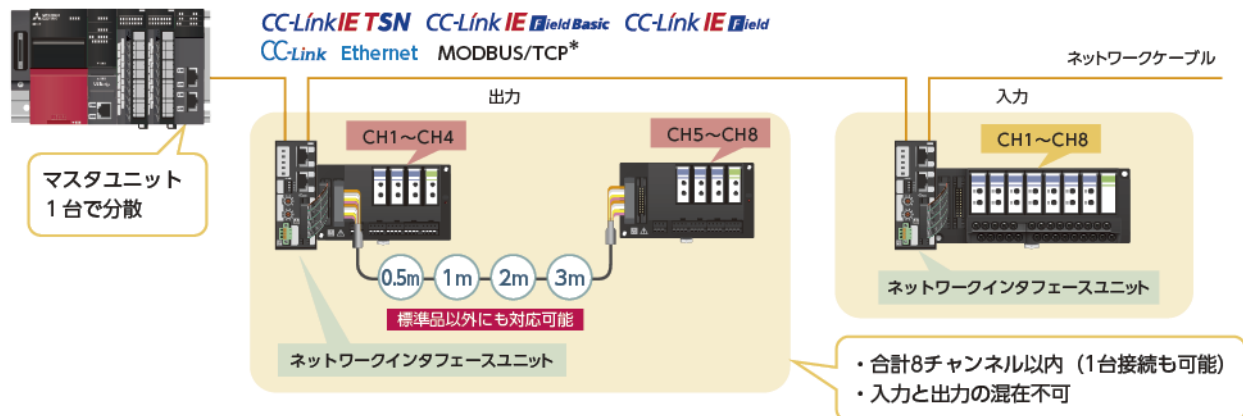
CC-Link IE TSN CC-Link IE Field Basic CC-Link IE Field
CC-Link Ethernet MODBUS/TCP*

ネットワークケーブル

出力

入力

CH1～CH4

CH5～CH8

CH1～CH8

マスタユニット
１台で分散

0.5m 1m 2m 3m

標準品以外にも対応可能

ネットワークインタフェースユニット

ネットワークインタフェースユニット

・合計8チャンネル以内（1台接続も可能）
・入力と出力の混在不可